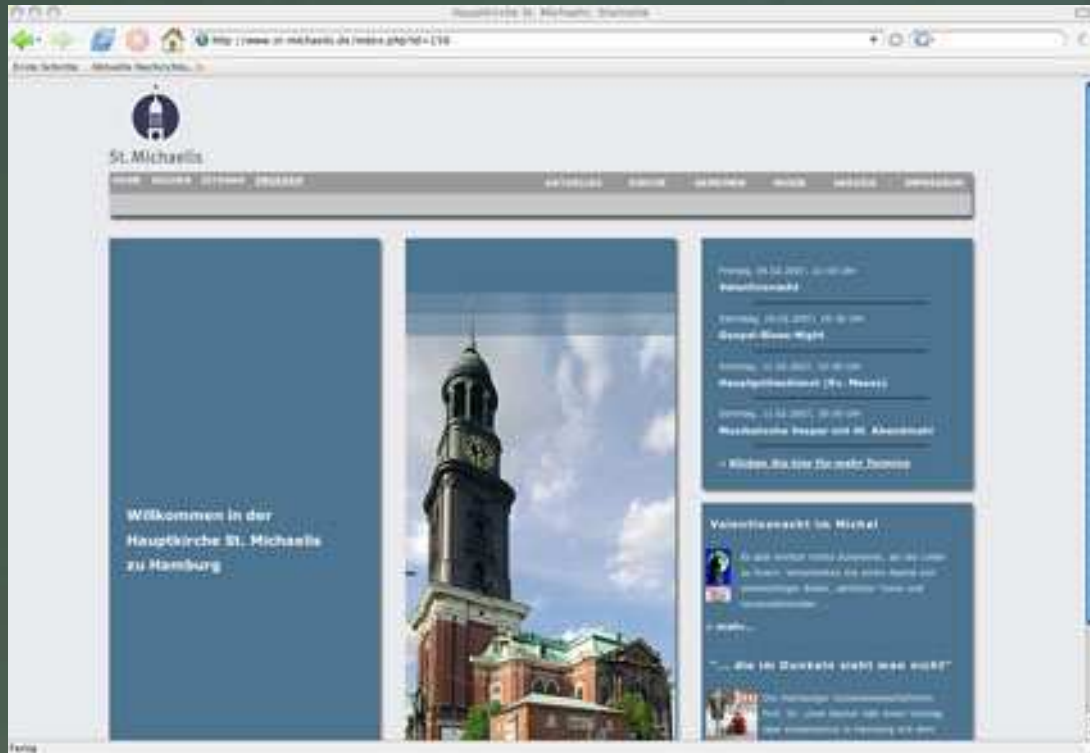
Hauptkirche St. Michaelis: Startseite

http://www.st-michaelis.de/index.php?id=158

Erste Schritte Aktuelle Nachrichten

St. Michaelis

HOME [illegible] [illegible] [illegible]

AKTUELLES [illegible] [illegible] MUSIK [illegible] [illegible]

Willkommen in der Hauptkirche St. Michaelis zu Hamburg

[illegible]
Valentinsnacht

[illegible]
Gospel-Blues-Night

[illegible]
Hauptgottesdienst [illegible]

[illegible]
Musikalische Vesper mit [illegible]

» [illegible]

Valentinsnacht im Michel

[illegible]

» mehr...

"... die im Dunkeln sieht man nicht"

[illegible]

Fertig